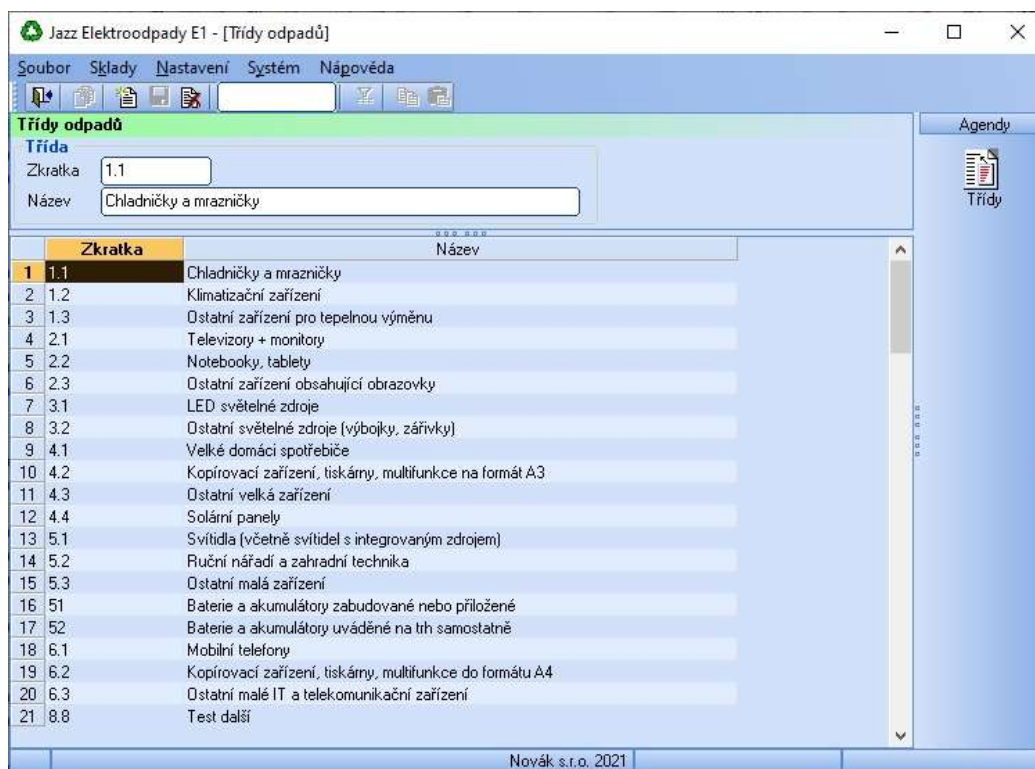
Jazz Elektroodpady E1 - [Třídy odpadů]

Soubor Sklady Nastavení Systém Nápověda

Třídy odpadů

Třída

Zkratka 1.1

Název Chladničky a mrazničky

Agendy

Třídy

| | Zkratka | Název |
|---|---|---|
| 1 | 1.1 | Chladničky a mrazničky |
| 2 | 1.2 | Klimatizační zařízení |
| 3 | 1.3 | Ostatní zařízení pro tepelnou výměnu |
| 4 | 2.1 | Televizory + monitory |
| 5 | 2.2 | Notebooky, tablety |
| 6 | 2.3 | Ostatní zařízení obsahující obrazovky |
| 7 | 3.1 | LED světelné zdroje |
| 8 | 3.2 | Ostatní světelné zdroje (výbojky, zářivky) |
| 9 | 4.1 | Velké domácí spotřebiče |
| 10 | 4.2 | Kopírovací zařízení, tiskárny, multifunkce na formát A3 |
| 11 | 4.3 | Ostatní velká zařízení |
| 12 | 4.4 | Solární panely |
| 13 | 5.1 | Svítidla (včetně svítidel s integrovaným zdrojem) |
| 14 | 5.2 | Ruční nářadí a zahradní technika |
| 15 | 5.3 | Ostatní malá zařízení |
| 16 | 51 | Baterie a akumulátory zabudované nebo přiložené |
| 17 | 52 | Baterie a akumulátory uváděné na trh samostatně |
| 18 | 6.1 | Mobilní telefony |
| 19 | 6.2 | Kopírovací zařízení, tiskárny, multifunkce do formátu A4 |
| 20 | 6.3 | Ostatní malé IT a telekomunikační zařízení |
| 21 | 8.8 | Test další |

Novák s.r.o. 2021